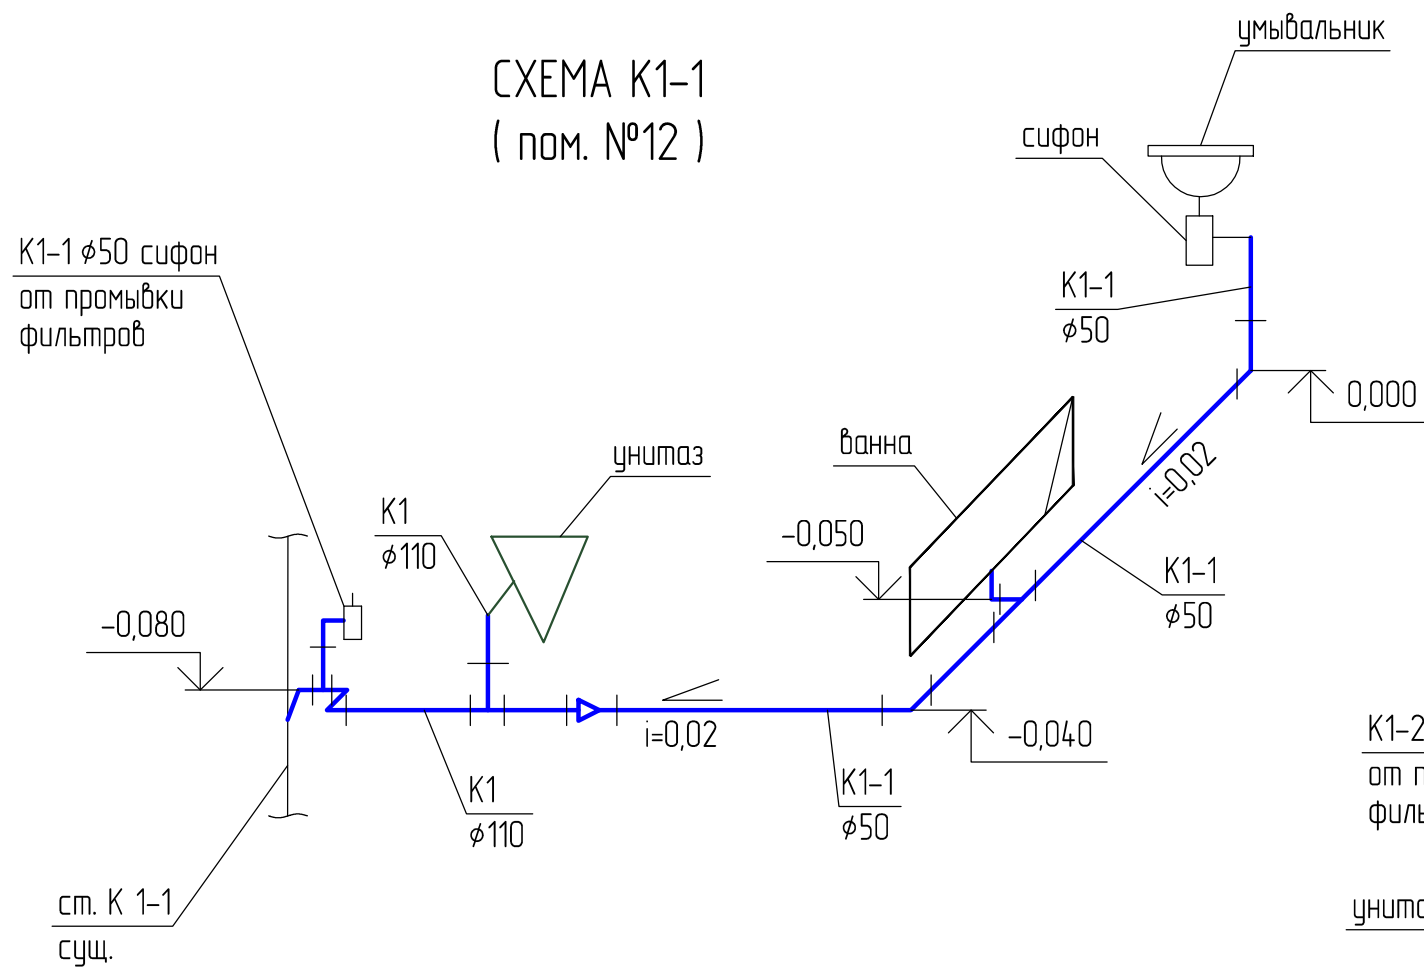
СХЕМА К1-1
( пом. №12 )

умывальник

сифон

К1-1 $\phi$50 сифон от промывки фильтров

К1-1
$\phi$50

0,000

i=0,02

ванна

унитаз

К1
$\phi$110

-0,050

К1-1
$\phi$50

-0,080

i=0,02

-0,040

К1-2
от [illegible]
фил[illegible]

К1
$\phi$110

К1-1
$\phi$50

ст. К 1-1
сущ.

унит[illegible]